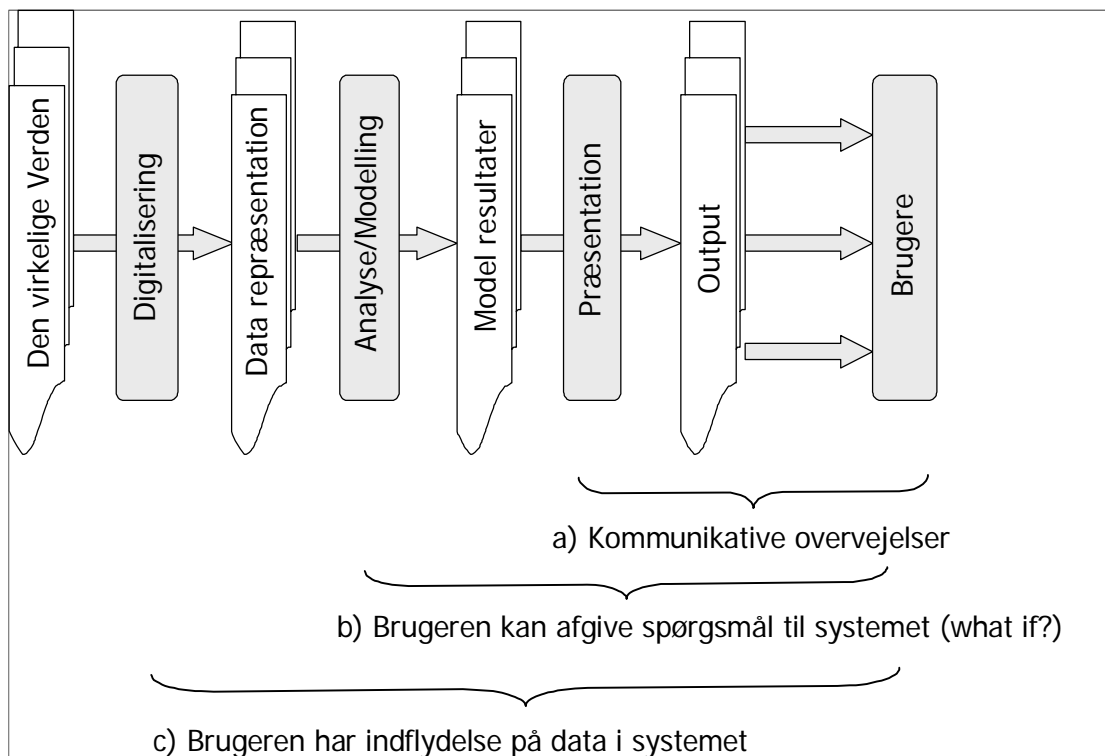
Den virkelige Verden

Digitalisering

Data repræsentation

Analyse/Modelling

Model resultater

Præsentation

Output

Brugere

a) Kommunikative overvejelser

b) Brugeren kan afgive spørgsmål til systemet (what if?)

c) Brugeren har indflydelse på data i systemet